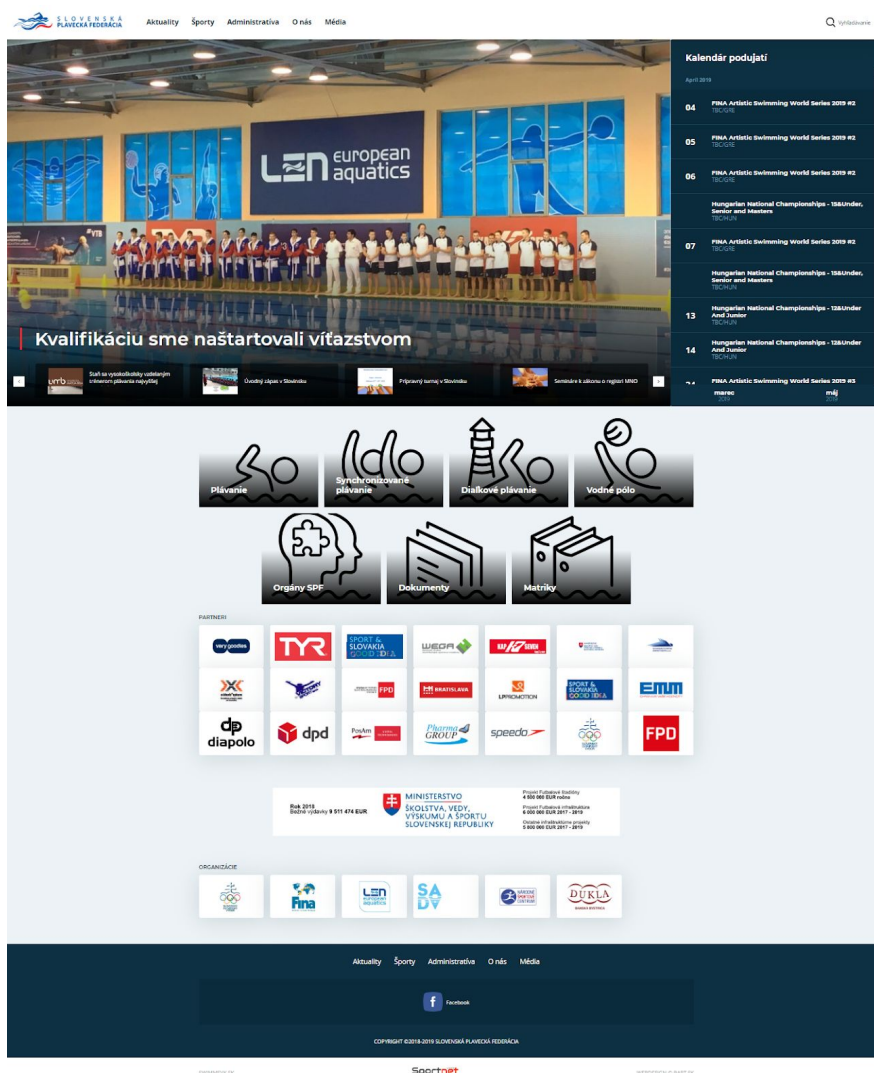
SLOVENSKÁ PLAVECKÁ FEDERÁCIA

Aktuality Športy Administratíva O nás Média

Vyhľadávanie

LEN european aquatics

Kvalifikáciu sme naštartovali víťazstvom

Staň sa vysokoškolsky vzdelaným trénerom plávania najvyššej

Úvodný zápas v Slovinsku

Prípravný turnaj v Slovinsku

Semináre k zákonu o registri MNO

Kalendár podujatí

Apríl 2019

04 FINA Artistic Swimming World Series 2019 #2 TBC/GRE

05 FINA Artistic Swimming World Series 2019 #2 TBC/GRE

06 FINA Artistic Swimming World Series 2019 #2 TBC/GRE

Hungarian National Championships - 15&Under, Senior and Masters TBC/HUN

07 FINA Artistic Swimming World Series 2019 #2 TBC/GRE

Hungarian National Championships - 15&Under, Senior and Masters TBC/HUN

13 Hungarian National Championships - 12&Under And Junior TBC/HUN

14 Hungarian National Championships - 12&Under And Junior TBC/HUN

FINA Artistic Swimming World Series 2019 #3

marec 2019

máj 2019

Plávanie

Synchronizované plávanie

Diaľkové plávanie

Vodné pólo

Orgány SPF

Dokumenty

Matriky

PARTNERI

very goodies

TYR

SPORT & SLOVAKIA GOOD IDEA

WEGA

FPD

BRATISLAVA

SPORT & SLOVAKIA GOOD IDEA

EMM

dp diapolo

dpd

Pharma GROUP

speedo

FPD

Rok 2018 Bežné výdavky 9 511 474 EUR

MINISTERSTVO ŠKOLSTVA, VEDY, VÝSKUMU A ŠPORTU SLOVENSKEJ REPUBLIKY

Projekt Futbalové štadióny 4 500 000 EUR ročne

Projekt Futbalové infraštruktúra 6 000 000 EUR 2017 - 2019

Ostatné infraštruktúrne projekty 5 800 000 EUR 2017 - 2019

ORGANIZÁCIE

Fina

LEN EUROPEAN AQUATICS

SA DV

DUKLA

Aktuality Športy Administratíva O nás Média

Facebook

COPYRIGHT ©2018-2019 SLOVENSKÁ PLAVECKÁ FEDERÁCIA

Sportnet